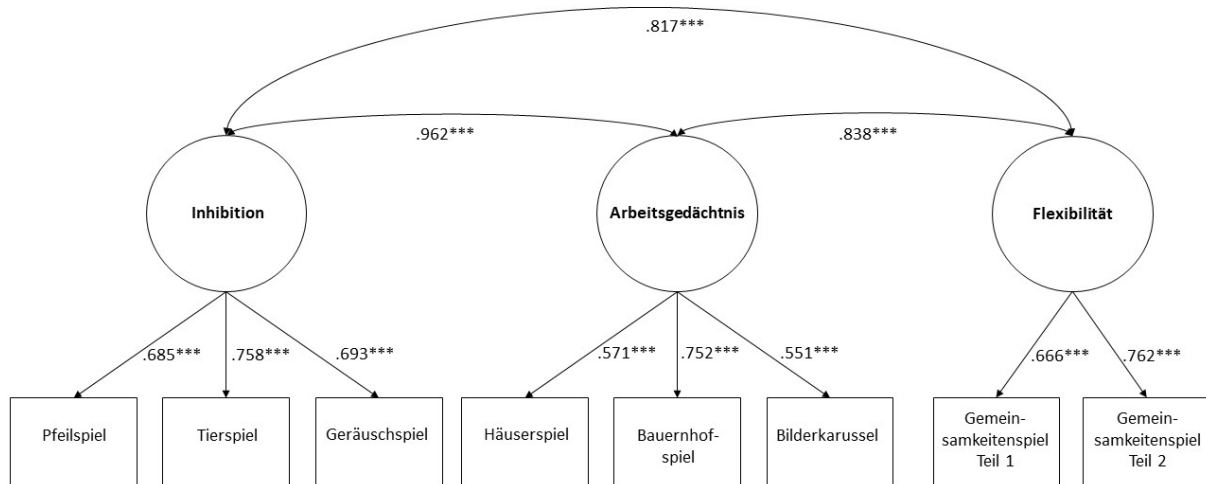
.817***

.962***

.838***

Inhibition

Arbeitsgedächtnis

Flexibilität

.685***

.758***

.693***

.571***

.752***

.551***

.666***

.762***

Pfeilspiel

Tierspiel

Geräuschspiel

Häuserspiel

Bauernhof-spiel

Bilderkarussel

Gemein-samkeitenspiel Teil 1

Gemein-samkeitenspiel Teil 2